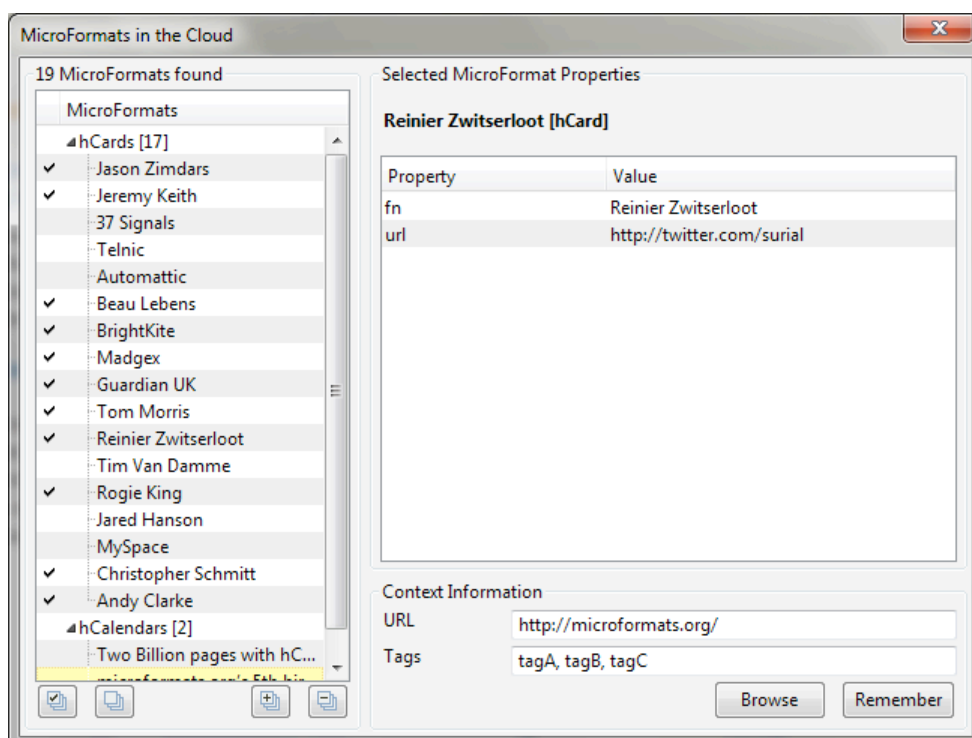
MicroFormats in the Cloud

19 MicroFormats found

MicroFormats
hCards [17]
✔ Jason Zimdars
✔ Jeremy Keith
37 Signals
Telnic
Automattic
✔ Beau Lebens
✔ BrightKite
✔ Madgex
✔ Guardian UK
✔ Tom Morris
✔ Reinier Zwitserloot
Tim Van Damme
✔ Rogie King
Jared Hanson
MySpace
✔ Christopher Schmitt
✔ Andy Clarke
hCalendars [2]
Two Billion pages with hC...
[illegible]

Selected MicroFormat Properties

Reinier Zwitserloot [hCard]

| Property | Value |
|---|---|
| fn | Reinier Zwitserloot |
| url | http://twitter.com/surial |

Context Information
URL http://microformats.org/
Tags tagA, tagB, tagC

Browse Remember